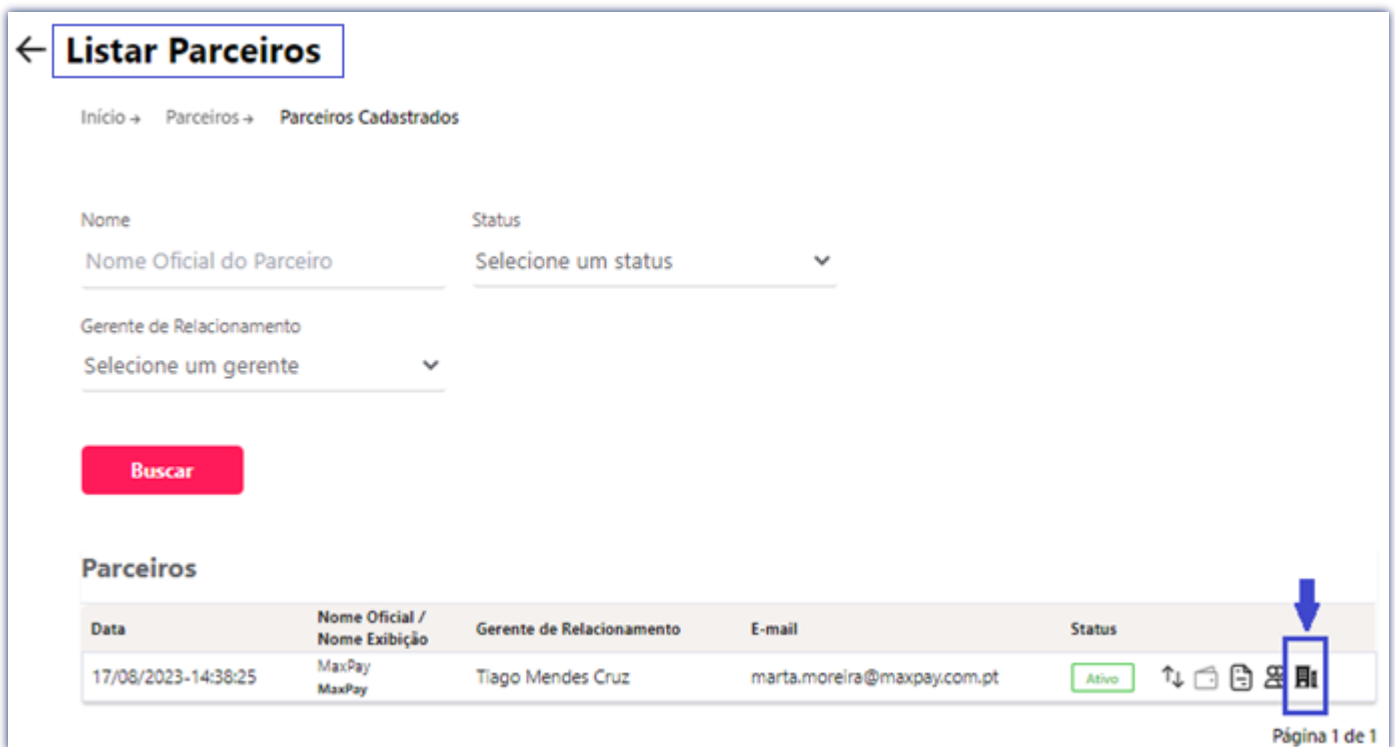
← Listar Parceiros

Início → Parceiros → Parceiros Cadastrados

Nome
Nome Oficial do Parceiro

Status
Selecione um status

Gerente de Relacionamento
Selecione um gerente

Buscar

Parceiros

| Data | Nome Oficial / Nome Exibição | Gerente de Relacionamento | E-mail | Status |
|---|---|---|---|---|
| 17/08/2023-14:38:25 | MaxPay MaxPay | Tiago Mendes Cruz | marta.moreira@maxpay.com.pt | Ativo |

Página 1 de 1